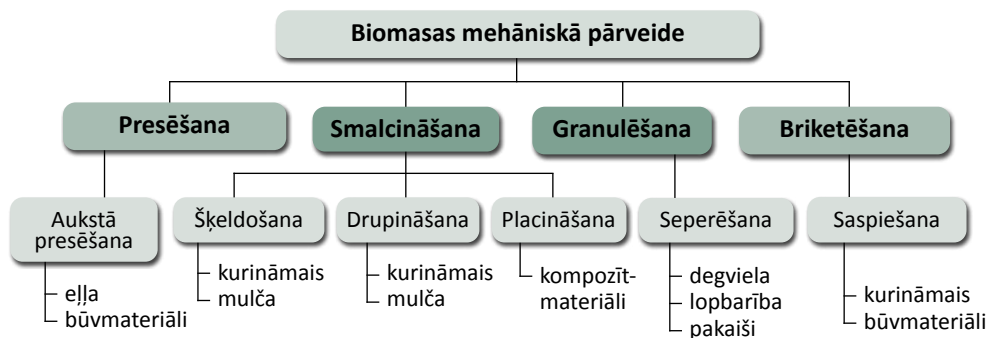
Biomasas mehāniskā pārveide

Presēšana

Aukstā presēšana

eļļa
būvmateriāli

Smalcināšana

Šķeldošana

kurināmais
mulča

Drupināšana

kurināmais
mulča

Placināšana

kompozītmateriāli

Granulēšana

Seperēšana

degviela
lopbarība
pakaiši

Briketēšana

Saspiešana

kurināmais
būvmateriāli